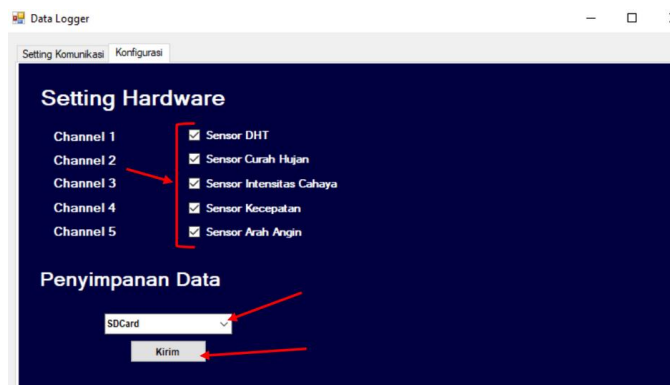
Data Logger

Setting Komunikasi
Konfigurasi

Setting Hardware

Channel 1
Channel 2
Channel 3
Channel 4
Channel 5

Sensor DHT
Sensor Curah Hujan
Sensor Intensitas Cahaya
Sensor Kecepatan
Sensor Arah Angin

Penyimpanan Data

SDCard

Kirim